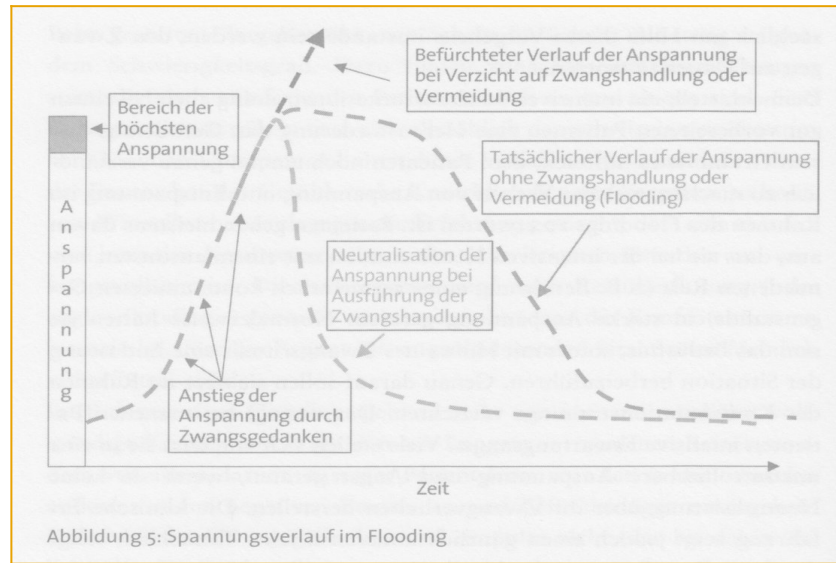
Befürchteter Verlauf der Anspannung bei Verzicht auf Zwangshandlung oder Vermeidung

Bereich der höchsten Anspannung

Tatsächlicher Verlauf der Anspannung ohne Zwangshandlung oder Vermeidung (Flooding)

Anspannung

Neutralisation der Anspannung bei Ausführung der Zwangshandlung

Anstieg der Anspannung durch Zwangsgedanken

Zeit

Abbildung 5: Spannungsverlauf im Flooding